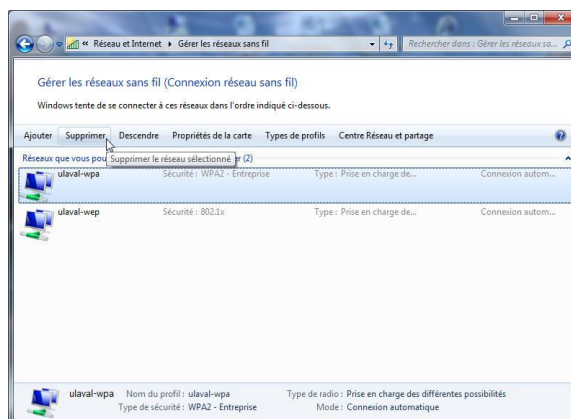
« Réseau et Internet ▸ Gérer les réseaux sans fil

Rechercher dans : Gérer les réseaux sa...

Gérer les réseaux sans fil (Connexion réseau sans fil)

Windows tente de se connecter à ces réseaux dans l'ordre indiqué ci-dessous.

Ajouter Supprimer Descendre Propriétés de la carte Types de profils Centre Réseau et partage

Réseaux que vous pou Supprimer le réseau sélectionné r (2)

ulaval-wpa Sécurité : WPA2 - Entreprise Type : Prise en charge de... Connexion autom...

ulaval-wep Sécurité : 802.1x Type : Prise en charge de... Connexion autom...

ulaval-wpa Nom du profil : ulaval-wpa Type de radio : Prise en charge des différentes possibilités
Type de sécurité : WPA2 - Entreprise Mode : Connexion automatique